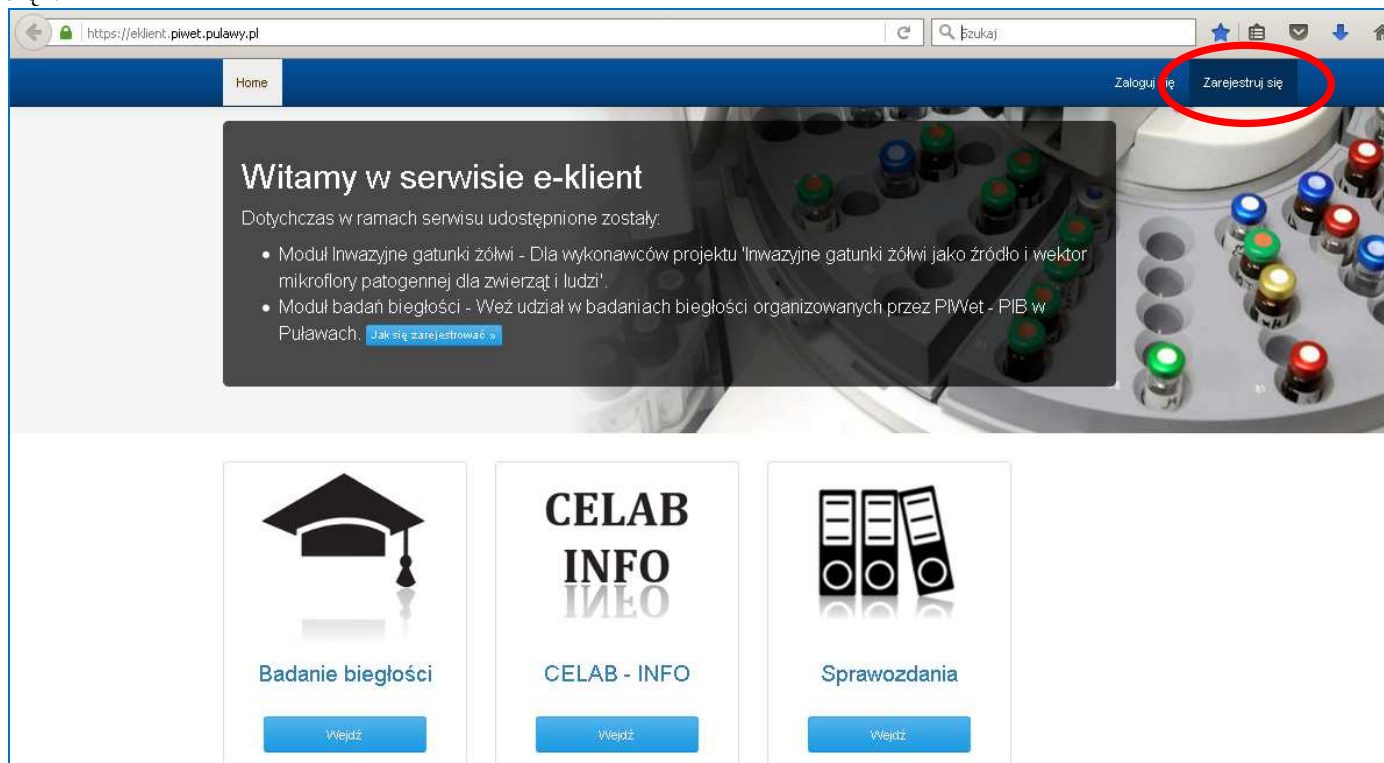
https://eklient.piwet.pulawy.pl

Szukaj

Home

Zaloguj się

Zarejestruj się

Witamy w serwisie e-klient

Dotychczas w ramach serwisu udostępnione zostały:

• Moduł Inwazyjne gatunki żółwi - Dla wykonawców projektu 'Inwazyjne gatunki żółwi jako źródło i wektor mikroflory patogennej dla zwierząt i ludzi'.

• Moduł badań biegłości - Weź udział w badaniach biegłości organizowanych przez PIWet - PIB w Puławach. Jak się zarejestrować »

CELAB INFO

Badanie biegłości

Wejdź

CELAB - INFO

Wejdź

Sprawozdania

Wejdź